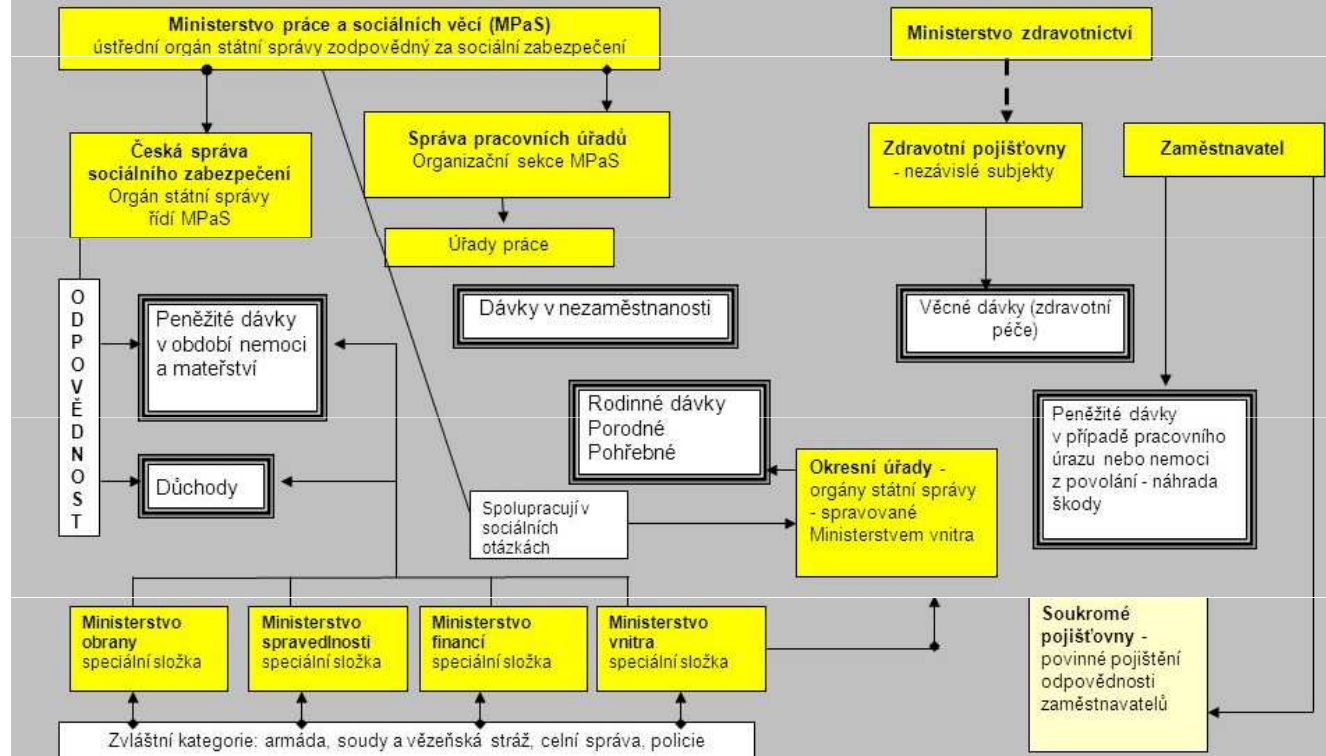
Ministerstvo práce a sociálních věcí (MPaS)
ústřední orgán státní správy zodpovědný za sociální zabezpečení

Ministerstvo zdravotnictví

Česká správa sociálního zabezpečení
Orgán státní správy řídí MPaS

Správa pracovních úřadů
Organizační sekce MPaS

Zdravotní pojišťovny
- nezávislé subjekty

Zaměstnavatel

Úřady práce

O D P O V Ě D N O S T

Peněžité dávky v období nemoci a mateřství

Dávky v nezaměstnanosti

Věcné dávky (zdravotní péče)

Rodinné dávky
Porodné
Pohřebné

Peněžité dávky v případě pracovního úrazu nebo nemoci z povolání - náhrada škody

Důchody

Spolupracují v sociálních otázkách

Okresní úřady - orgány státní správy - spravované Ministerstvem vnitra

Ministerstvo obrany
speciální složka

Ministerstvo spravedlnosti
speciální složka

Ministerstvo financí
speciální složka

Ministerstvo vnitra
speciální složka

Soukromé pojišťovny - povinné pojištění odpovědnosti zaměstnavatelů

Zvláštní kategorie: armáda, soudy a vězeňská stráž, celní správa, policie